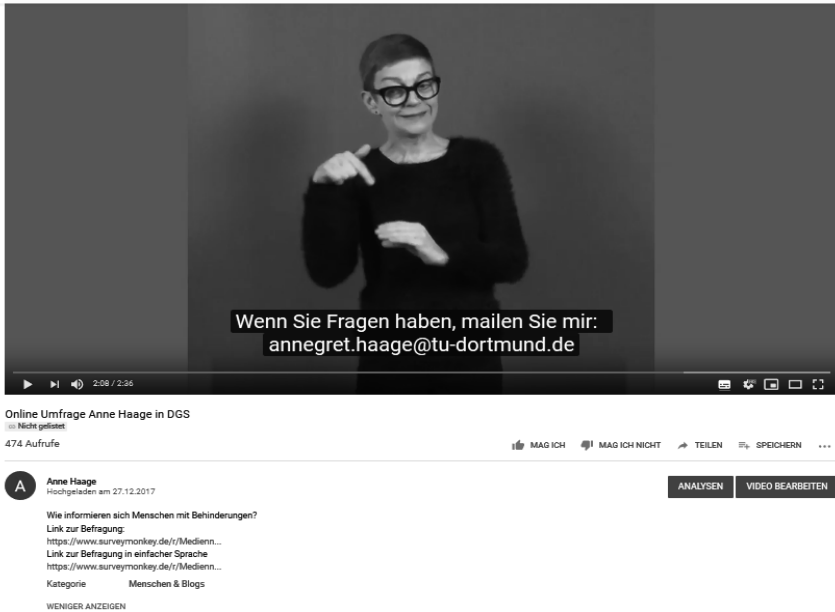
Wenn Sie Fragen haben, mailen Sie mir:
annegret.haage@tu-dortmund.de

2:08 / 2:36

Online Umfrage Anne Haage in DGS
Nicht gelistet
474 Aufrufe

MAG ICH MAG ICH NICHT TEILEN SPEICHERN ...

A
Anne Haage
Hochgeladen am 27.12.2017

ANALYSEN VIDEO BEARBEITEN

Wie informieren sich Menschen mit Behinderungen?
Link zur Befragung:
https://www.surveymonkey.de/r/Medienn...
Link zur Befragung in einfacher Sprache
https://www.surveymonkey.de/r/Medienn...

Kategorie Menschen & Blogs

WENIGER ANZEIGEN